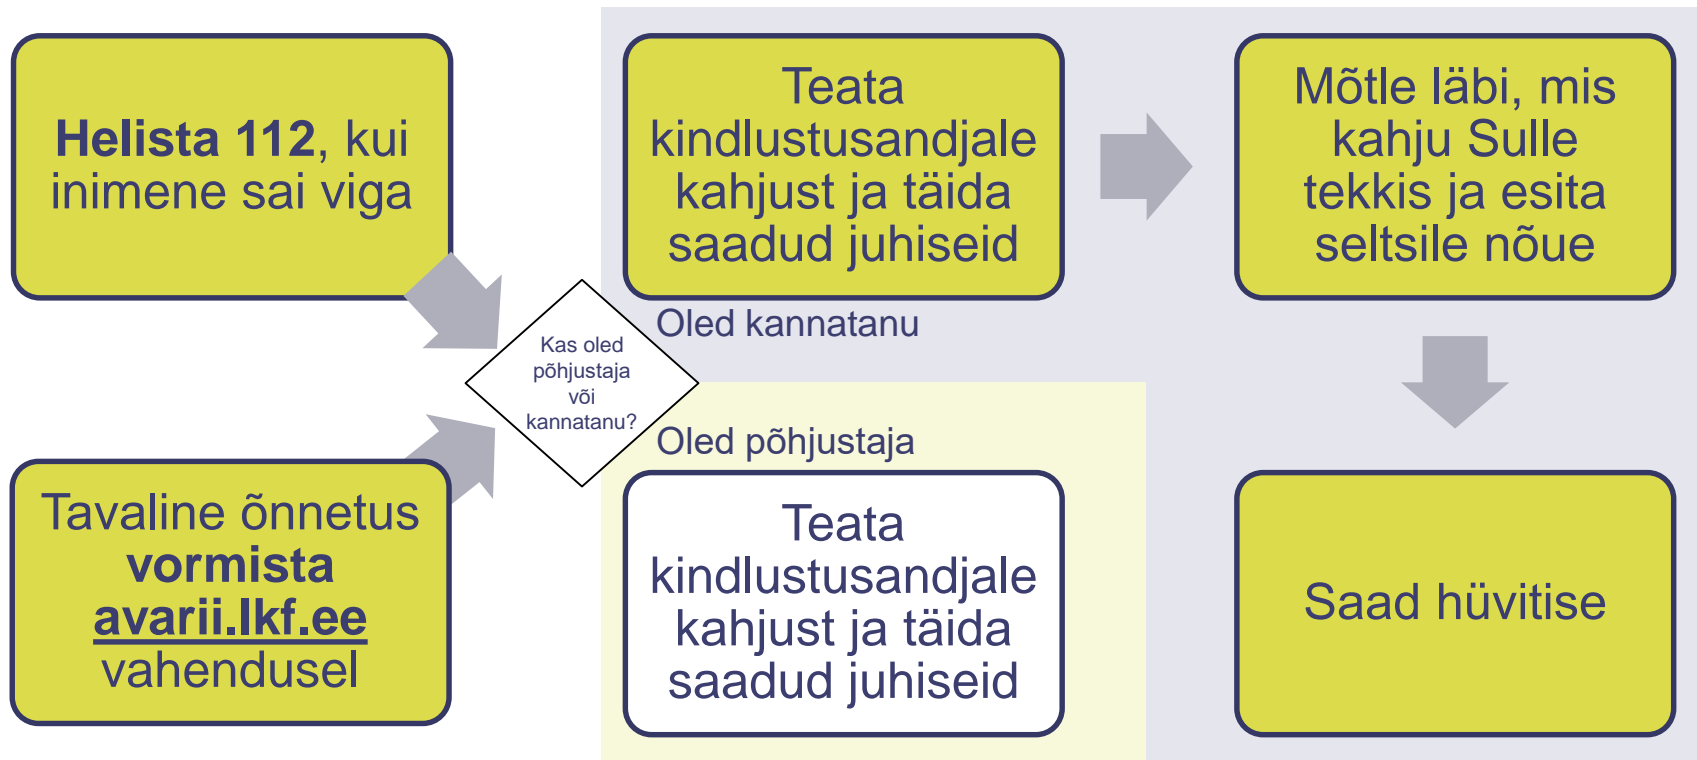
Helista 112, kui inimene sai viga

Tavaline õnnetus vormista avarii.lkf.ee vahendusel

Kas oled põhjustaja või kannatanu?

Oled kannatanu

Teata kindlustusandjale kahjust ja täida saadud juhiseid

Mõtle läbi, mis kahju Sulle tekkis ja esita seltsile nõue

Saad hüvitise

Oled põhjustaja

Teata kindlustusandjale kahjust ja täida saadud juhiseid